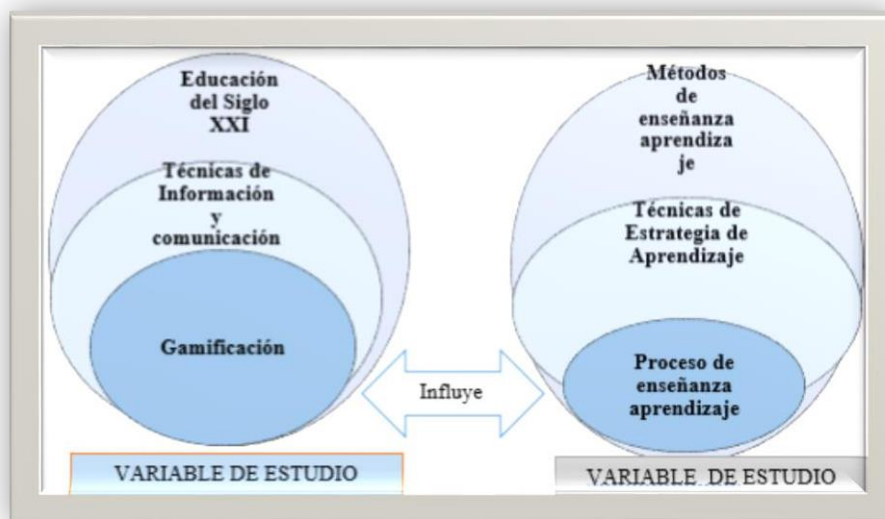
Educación del Siglo XXI

Técnicas de Información y comunicación

Gamificación

VARIABLE DE ESTUDIO

Influye

Métodos de enseñanza aprendizaje

Técnicas de Estrategia de Aprendizaje

Proceso de enseñanza aprendizaje

VARIABLE. DE ESTUDIO